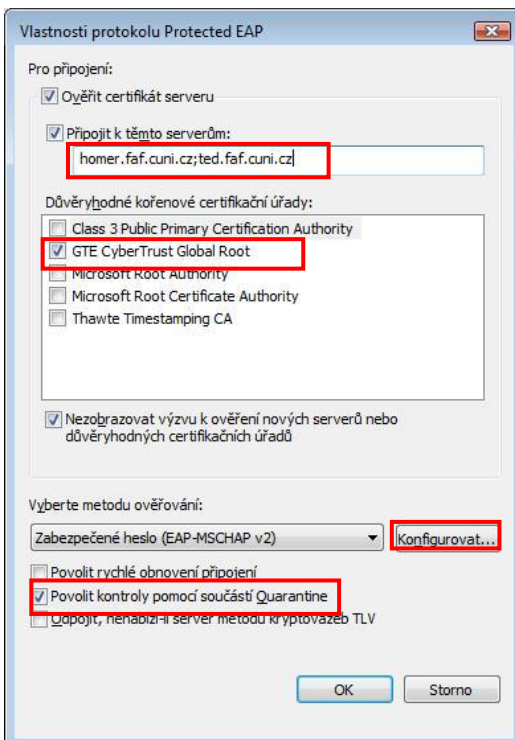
Vlastnosti protokolu Protected EAP

Pro připojení:

Ověřit certifikát serveru

Připojit k těmto serverům:

homer.faf.cuni.cz;ted.faf.cuni.cz

Důvěryhodné kořenové certifikační úřady:

Class 3 Public Primary Certification Authority
GTE CyberTrust Global Root
Microsoft Root Authority
Microsoft Root Certificate Authority
Thawte Timestamping CA

Nezobrazovat výzvu k ověření nových serverů nebo důvěryhodných certifikačních úřadů

Vyberte metodu ověřování:

Zabezpečené heslo (EAP-MSCHAP v2)

Konfigurovat...

Povolit rychlé obnovení připojení

Povolit kontroly pomocí součástí Quarantine

Odpojit, nenabízí-li server metodu kryptovazeb TLV

OK

Storno